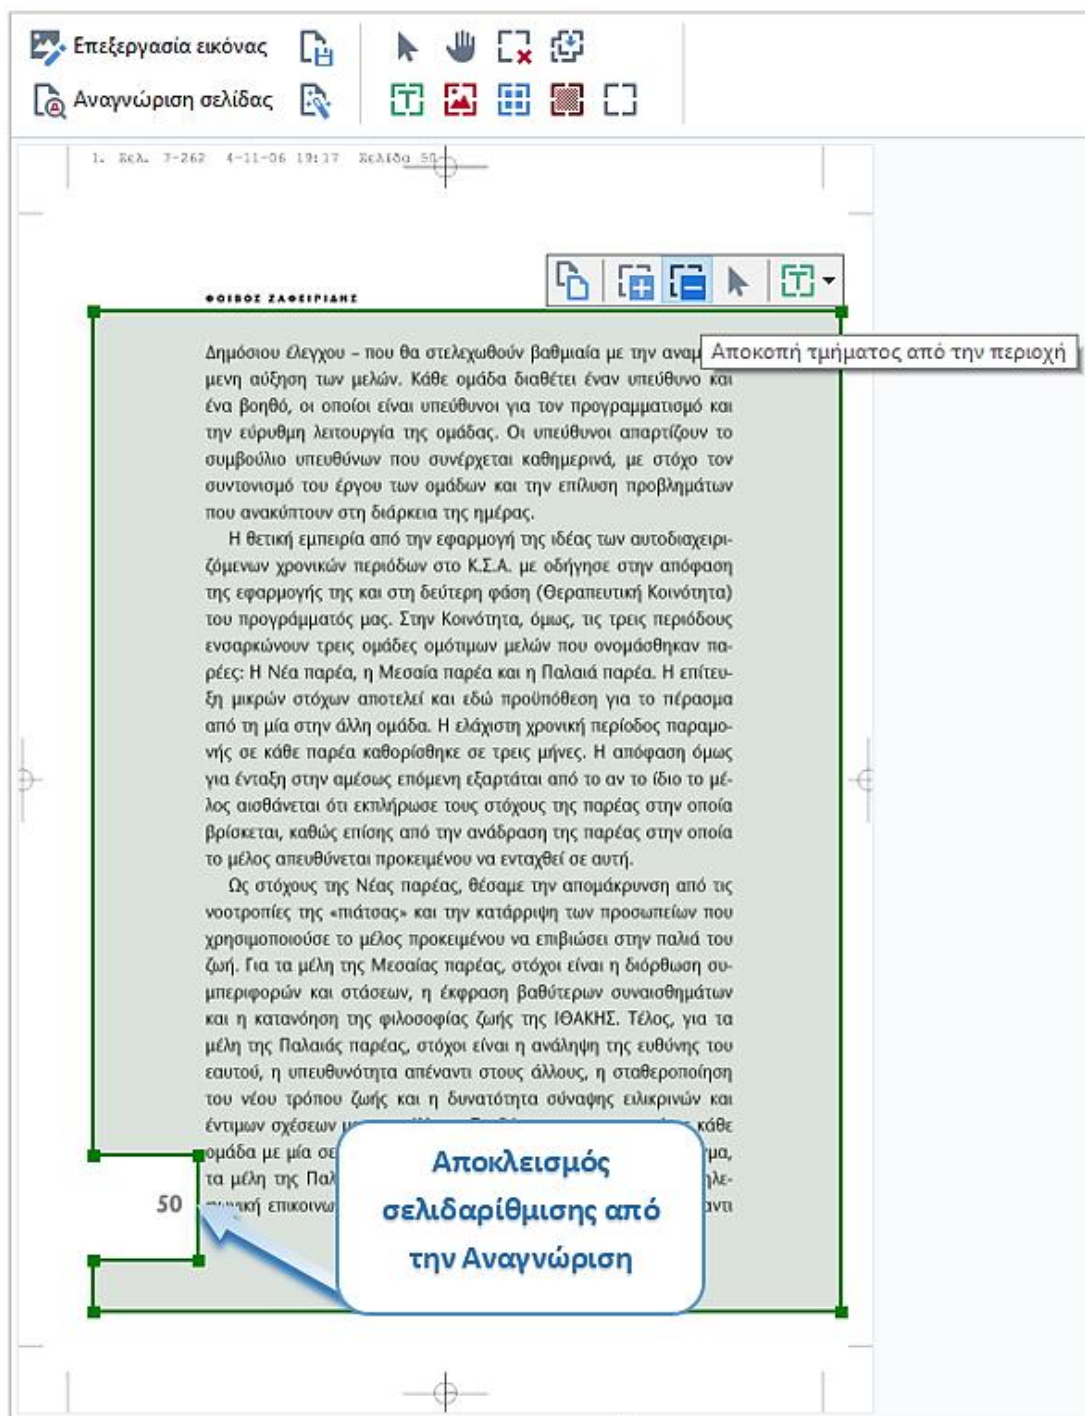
Επεξεργασία εικόνας
Αναγνώριση σελίδας

1. Σελ. 7-262 4-11-06 19:17 Σελίδα 50

ΦΟΙΒΟΣ ΖΑΦΕΙΡΙΑΔΗΣ

Αποκοπή τμήματος από την περιοχή

Δημόσιου έλεγχου – που θα στελεχωθούν βαθμιαία με την αναμ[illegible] μενη αύξηση των μελών. Κάθε ομάδα διαθέτει έναν υπεύθυνο και ένα βοηθό, οι οποίοι είναι υπεύθυνοι για τον προγραμματισμό και την εύρυθμη λειτουργία της ομάδας. Οι υπεύθυνοι απαρτίζουν το συμβούλιο υπευθύνων που συνέρχεται καθημερινά, με στόχο τον συντονισμό του έργου των ομάδων και την επίλυση προβλημάτων που ανακύπτουν στη διάρκεια της ημέρας.

Η θετική εμπειρία από την εφαρμογή της ιδέας των αυτοδιαχειριζόμενων χρονικών περιόδων στο Κ.Σ.Α. με οδήγησε στην απόφαση της εφαρμογής της και στη δεύτερη φάση (Θεραπευτική Κοινότητα) του προγράμματός μας. Στην Κοινότητα, όμως, τις τρεις περιόδους ενσαρκώνουν τρεις ομάδες ομότιμων μελών που ονομάσθηκαν παρέες: Η Νέα παρέα, η Μεσαία παρέα και η Παλαιά παρέα. Η επίτευξη μικρών στόχων αποτελεί και εδώ προϋπόθεση για το πέρασμα από τη μία στην άλλη ομάδα. Η ελάχιστη χρονική περίοδος παραμονής σε κάθε παρέα καθορίσθηκε σε τρεις μήνες. Η απόφαση όμως για ένταξη στην αμέσως επόμενη εξαρτάται από το αν το ίδιο το μέλος αισθάνεται ότι εκπλήρωσε τους στόχους της παρέας στην οποία βρίσκεται, καθώς επίσης από την ανάδραση της παρέας στην οποία το μέλος απευθύνεται προκειμένου να ενταχθεί σε αυτή.

Ως στόχους της Νέας παρέας, θέσαμε την απομάκρυνση από τις νοοτροπίες της «πιάτσας» και την κατάρριψη των προσωπείων που χρησιμοποιούσε το μέλος προκειμένου να επιβιώσει στην παλιά του ζωή. Για τα μέλη της Μεσαίας παρέας, στόχοι είναι η διόρθωση συμπεριφορών και στάσεων, η έκφραση βαθύτερων συναισθημάτων και η κατανόηση της φιλοσοφίας ζωής της ΙΘΑΚΗΣ. Τέλος, για τα μέλη της Παλαιάς παρέας, στόχοι είναι η ανάληψη της ευθύνης του εαυτού, η υπευθυνότητα απέναντι στους άλλους, η σταθεροποίηση του νέου τρόπου ζωής και η δυνατότητα σύναψης ειλικρινών και έντιμων σχέσεων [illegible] κάθε ομάδα με μία σε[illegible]μα, τα μέλη της Παλ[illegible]ηλεκ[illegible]κή επικοινω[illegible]αντι

50

Αποκλεισμός σελιδαρίθμησης από την Αναγνώριση